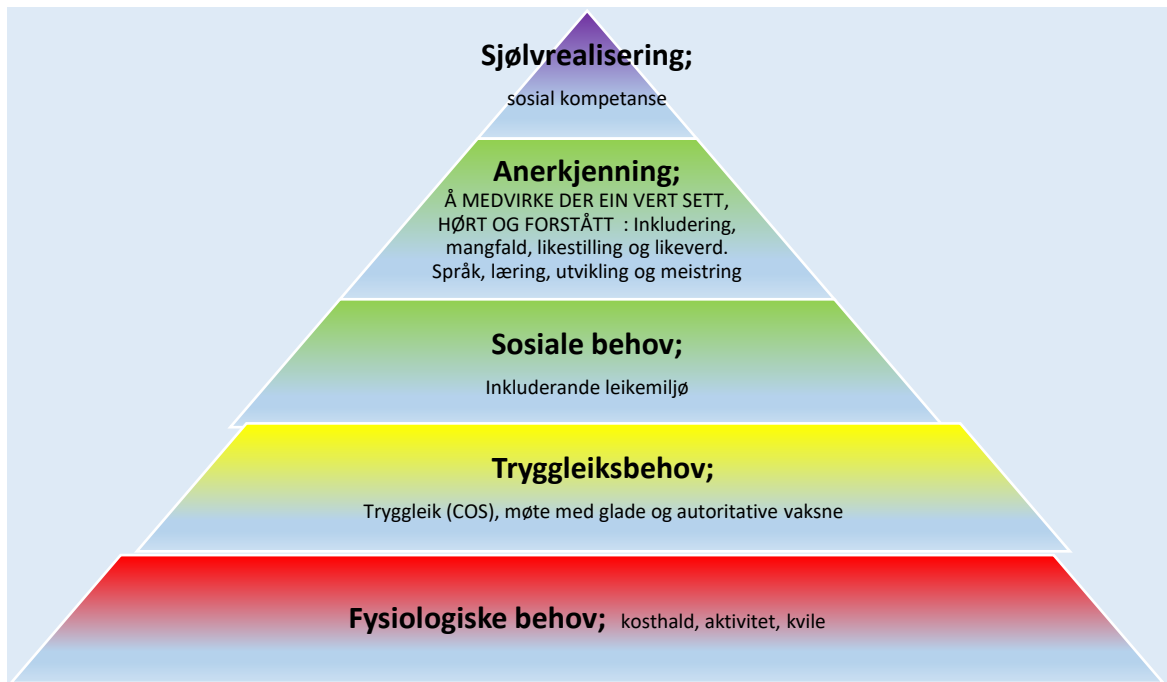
Sjølvrealisering;

sosial kompetanse

Anerkjenning;

Å MEDVIRKE DER EIN VERT SETT, HØRT OG FORSTÅTT : Inkludering, mangfald, likestilling og likeverd. Språk, læring, utvikling og meistring

Sosiale behov;

Inkluderande leikemiljø

Tryggleiksbehov;

Tryggleik (COS), møte med glade og autoritative vaksne

Fysiologiske behov; kosthald, aktivitet, kvile